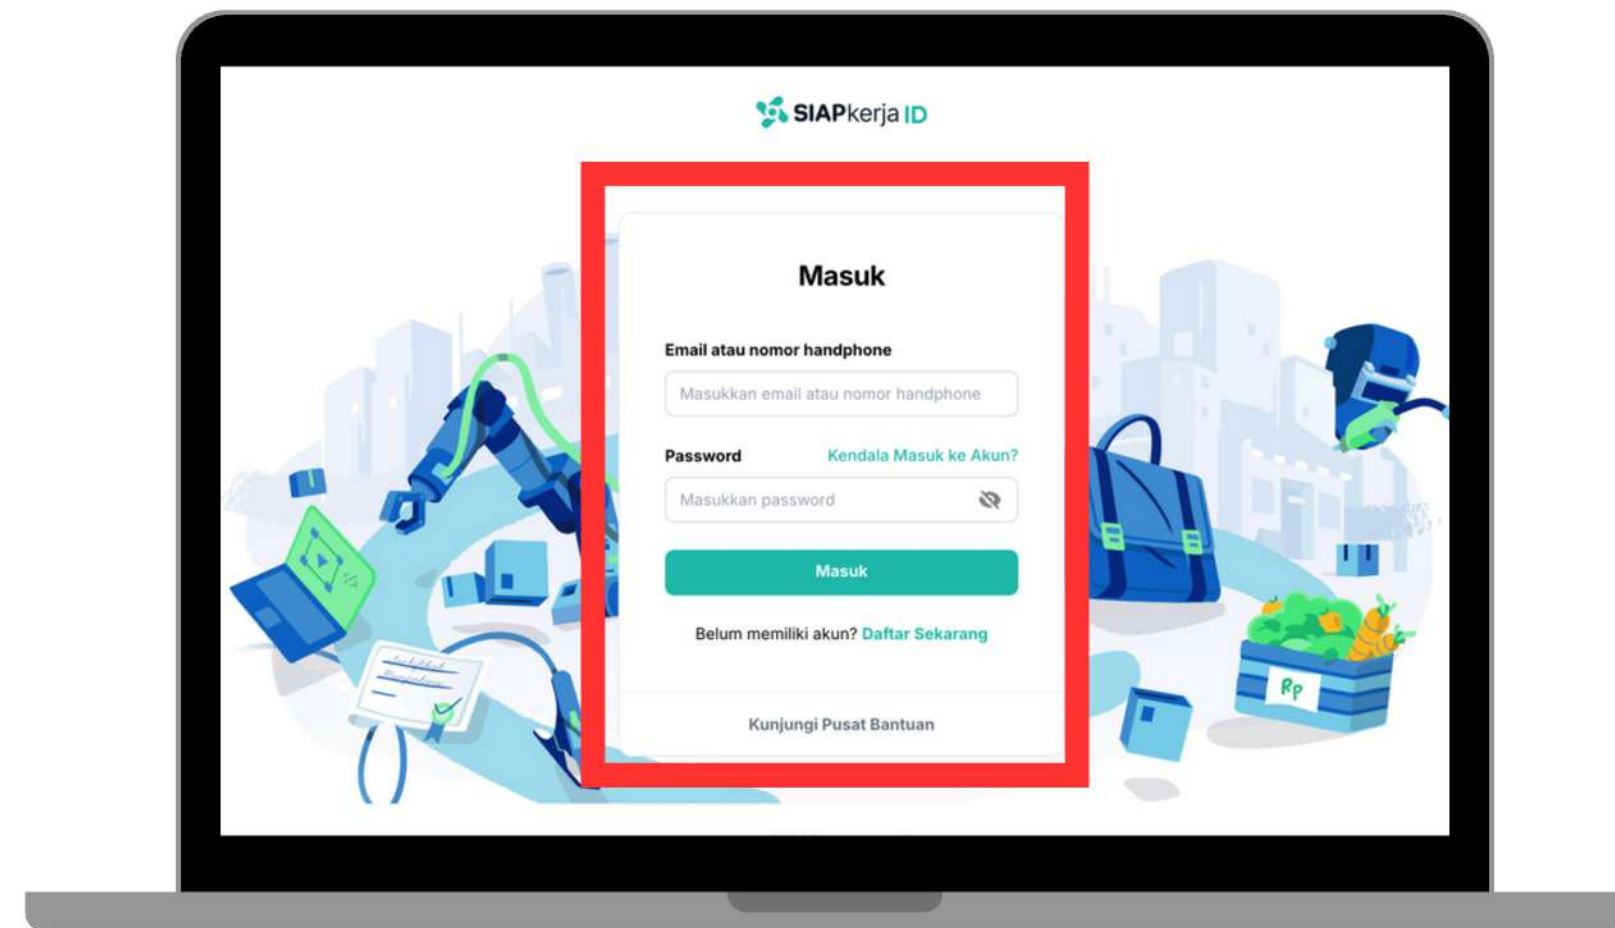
SIAPkerja ID

Masuk

Email atau nomor handphone

Masukkan email atau nomor handphone

Password

Kendala Masuk ke Akun?

Masukkan password

Masuk

Belum memiliki akun? Daftar Sekarang

Kunjungi Pusat Bantuan

Rp